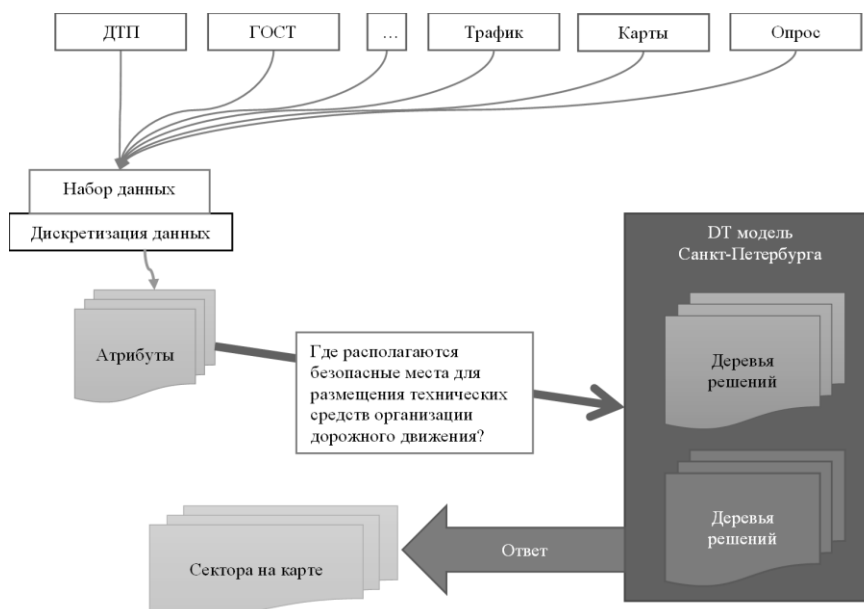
ДТП

ГОСТ

...

Трафик

Карты

Опрос

Набор данных

Дискретизация данных

Атрибуты

Где располагаются безопасные места для размещения технических средств организации дорожного движения?

DT модель Санкт-Петербурга

Деревья решений

Деревья решений

Ответ

Сектора на карте